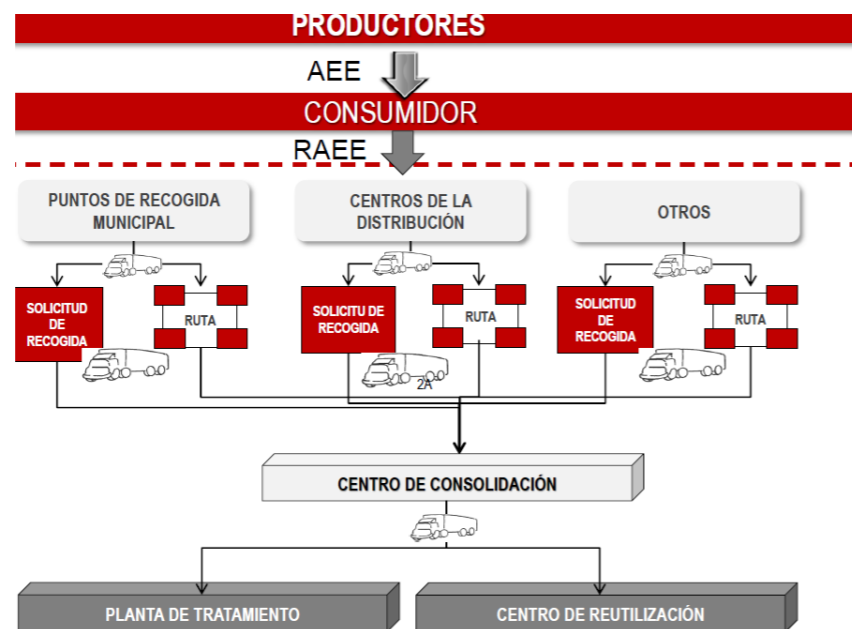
PRODUCTORES

AEE

CONSUMIDOR

RAEE

PUNTOS DE RECOGIDA MUNICIPAL

CENTROS DE LA DISTRIBUCIÓN

OTROS

SOLICITUD DE RECOGIDA

RUTA

SOLICITU DE RECOGIDA

RUTA

2A

SOLICITUD DE RECOGIDA

RUTA

CENTRO DE CONSOLIDACIÓN

PLANTA DE TRATAMIENTO

CENTRO DE REUTILIZACIÓN